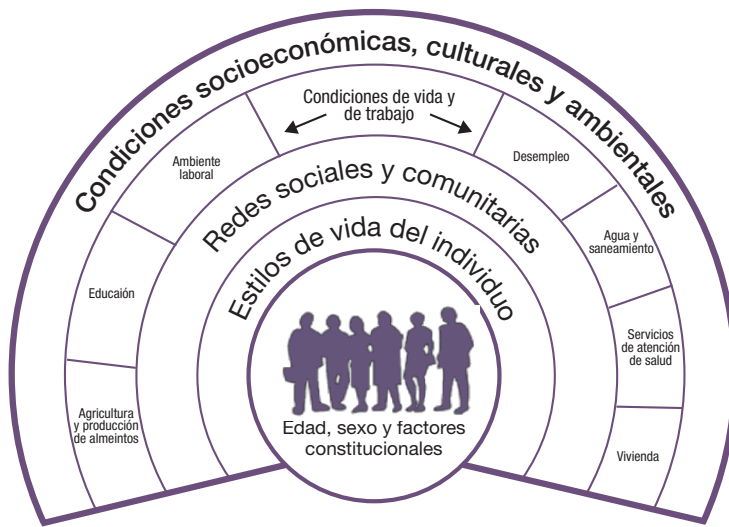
Condiciones socioeconómicas, culturales y ambientales

Condiciones de vida y de trabajo

Ambiente laboral

Desempleo

Redes sociales y comunitarias

Agua y saneamiento

Educación

Estilos de vida del individuo

Servicios de atención de salud

Agricultura y producción de almeintos

Edad, sexo y factores constitucionales

Vivienda